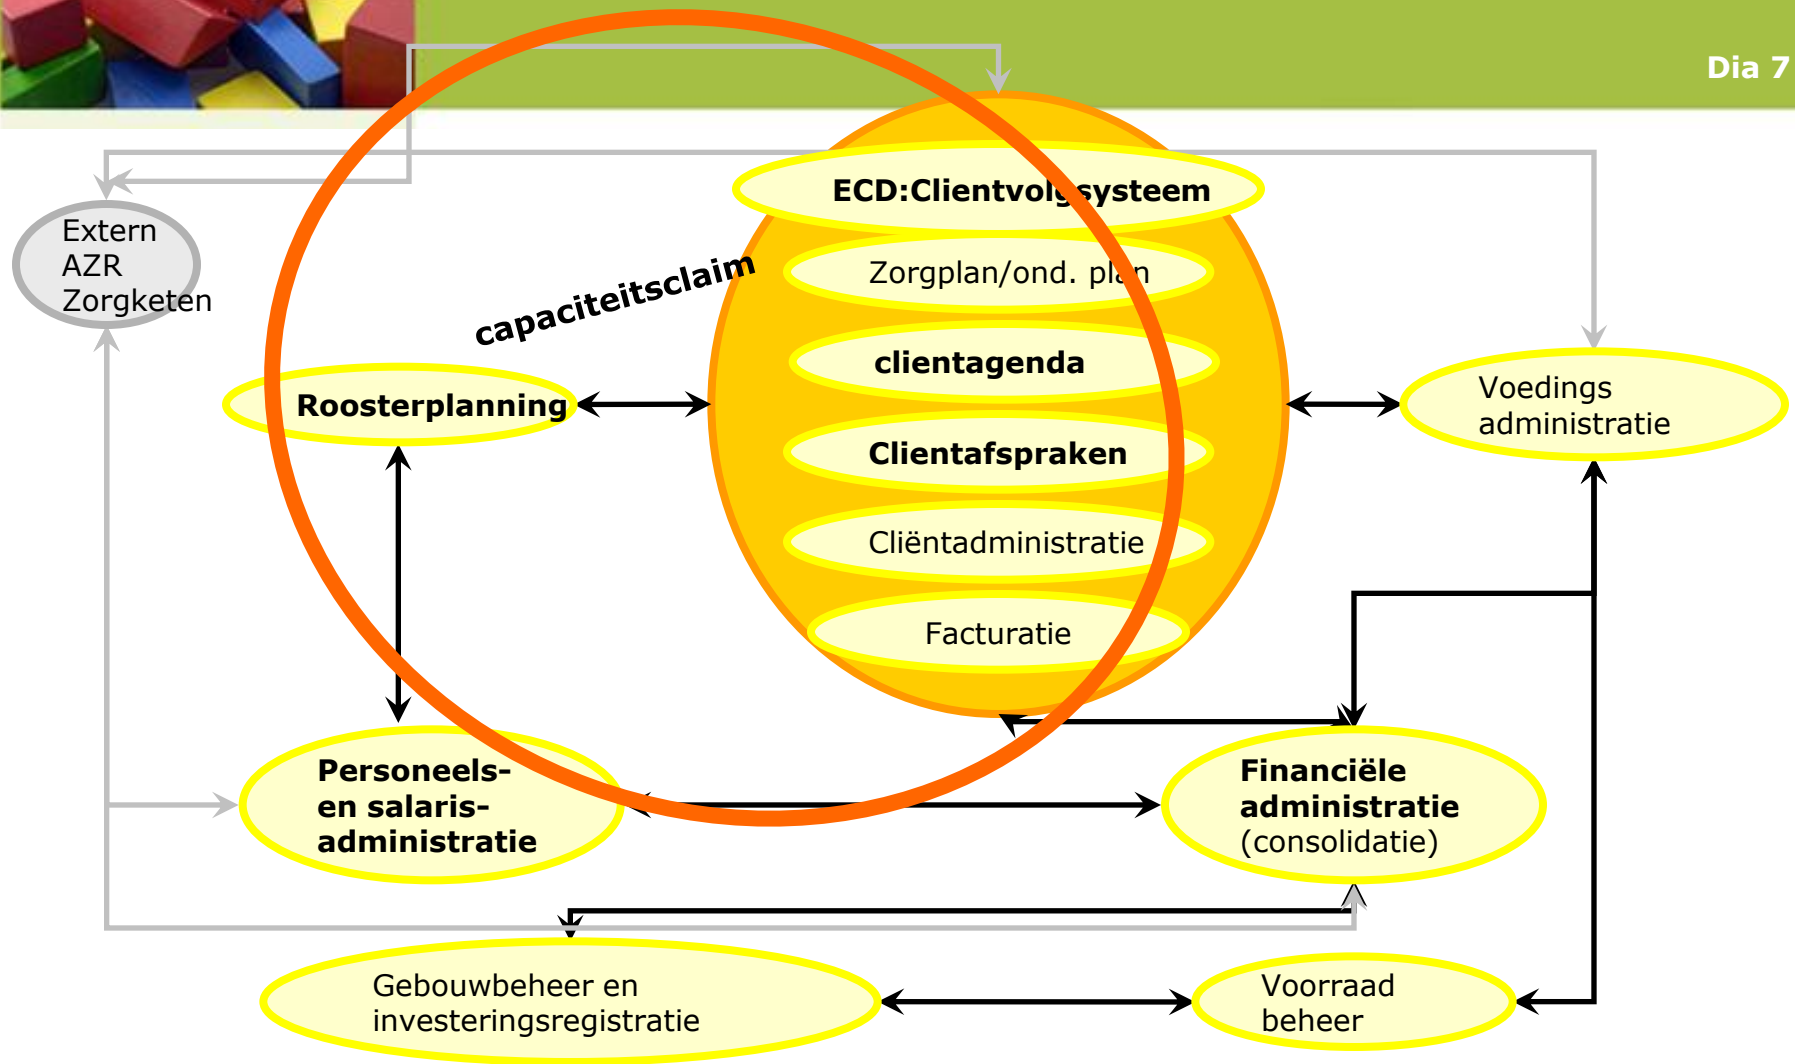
Dia 7

Extern
AZR
Zorgketen

capaciteitsclaim

ECD:Clientvolgsysteem

Zorgplan/ond. plan

clientagenda

Clientafspraken

Cliëntadministratie

Facturatie

Roosterplanning

Voedings
administratie

Personeels-
en salaris-
administratie

Financiële
administratie
(consolidatie)

Gebouwbeheer en
investeringsregistratie

Voorraad
beheer